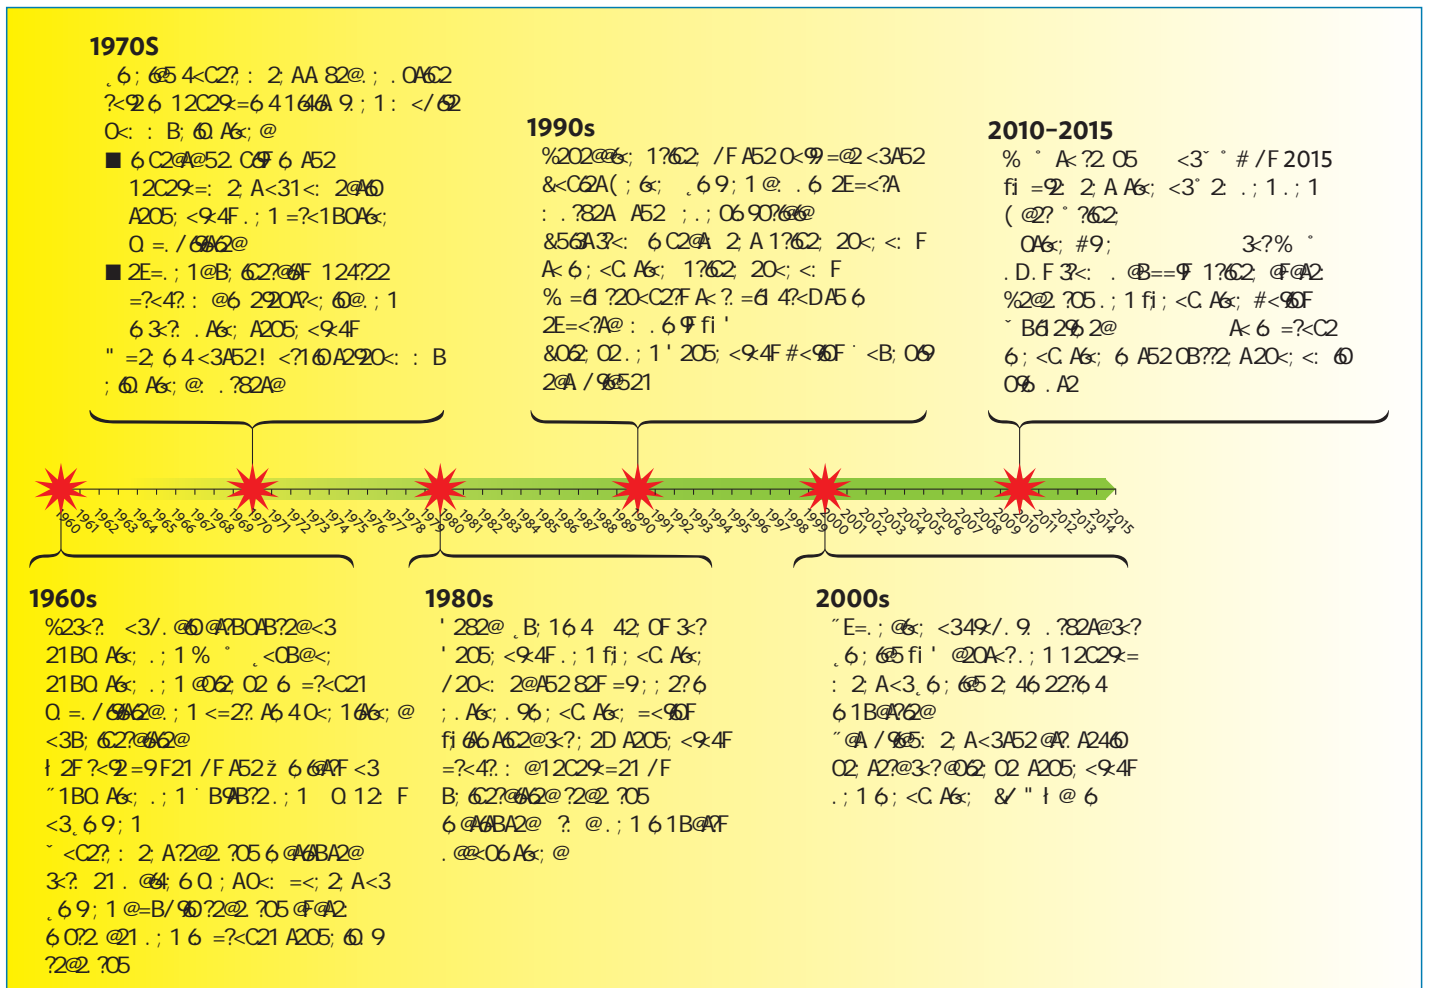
**1970S**

¸6 ; 6Ø5 4<C2?. : 2; AA 82@. ; . 0A6 2
?<926 12C29<=6 4 1646A 9. ; 1 : </62
0<: : B; 6. A6<; @

■ 6 C2@A@52 C6F 6 A52
12C29<=: 2; A<31<: 2@A6
A205; <9<4F . ; 1 =?<1B0A6<;
0. =. /6AA62@

■ 2E=. ; 1@B; 62?@AF 124?22
=?<4?. : @6 2920A?<; 6@. ; 1
6 3<?. . A6<; A205; <9<4F
" =2; 6 4<3A52! <?160A2920<: : B
; 6. A6<; @. . ?82A@

**1990s**

%202@@6<; 1?62; /F A52 0<99 =@2 <3A52
&<C62A( ; 6<; ¸6 9; 1 @. . 6 2E=<?A
: . ?82A A52 ; . ; 06 9062@6@
&5 63A3?<: 6 C2@A 2; A 1?62; 20<; <: F
A< 6 ; <C. A6<; 1?62; 20<; <: F
% =6 1 ?20<C2?F A< ? . =6 1 4?<DA5 6
2E=<?A@ . . 6 9 fi '
&062; 02 . ; 1 ' 205; <9<4F #<96F ˙ <B; 06
2@A /96521

**2010–2015**

% ˚ A< ?2 05 <3˘ ˚ # /F 2015
fi =92 2; A A6<; <3˚ 2 . ; 1 . ; 1
( @2? ˚ ?62;
0A6<; #9; 3<?% ˚
. D. F 3?<: . @B==9F 1?62; @F@A2
%2@2 ?05 . ; 1 fi ; <C. A6<; #<96F
˘ B61296 2@ A< 6 =?<C2
6 ; <C. A6<; 6 A52 0B??2; A20<; <: 6
0% . A2

**1960s**

%23<?. <3/. @6 @A?B0AB?2@<3
21B0. A6<; . ; 1 % ˚ ¸<0B@<;
21B0. A6<; . ; 1 @062; 02 6 =?<C21
0. =. /6AA62@. ; 1 <=2?. A6 4 0<; 16A6<; @
<3B; 62?@A62@
ł 2F ?<92 =9F21 /F A52 ž 6 6@A?F <3
˝1B0. A6<; . ; 1 ˙ B9AB?2. ; 1 0. 12 F
<3 ¸6 9; 1
˘ <C2?. : 2; A?2@2 ?05 6 @A6BA2@
3<?. 21 . @64 6 0 . ; A0<: =<; 2; A<3
¸6 9; 1 @=B/96 0?2@2 ?05 @F@A2
6 0?2 @21 . ; 1 6 =?<C21 A205; 6. 9
?2@2 ?05

**1980s**

' 282@ ¸B; 16 4 42; 0F 3<?
' 205; <9<4F . ; 1 fi ; <C. A6<;
/20<: 2@A52 82F =9F ; ; 2?6
; . A6<; . 96 ; <C. A6<; =<96F
fi 6A6 A62@3<?; 2D A205; <9<4F
=?<4?. : @12C29<=21 /F
B; 62?@A62@ ?2@2 ?05
6 @A6BA2@ ?. @. ; 1 6 1B@A?F
. @@<06 A6<; @

**2000s**

˝E=. ; @6<; <349<./. 9. . ?82A@3<?
¸6 ; 6@5 fi ' @20A<?. . ; 1 12C29<=
: 2; A<3 ¸6 ; 6@5 2; 46 22?6 4
6 1B@A?62@
˝@A /96@5: 2; A<3A52 @A?. A246
02; A2?@3<?@062; 02 A205; <9<4F
. ; 1 6 ; <C. A6<; &/ " ł @ 6

1960 1961 1962 1963 1964 1965 1966 1967 1968 1969 1970 1971 1972 1973 1974 1975 1976 1977 1978 1979 1980 1981 1982 1983 1984 1985 1986 1987 1988 1989 1990 1991 1992 1993 1994 1995 1996 1997 1998 1999 2000 2001 2002 2003 2004 2005 2006 2007 2008 2009 2010 2011 2012 2013 2014 2015